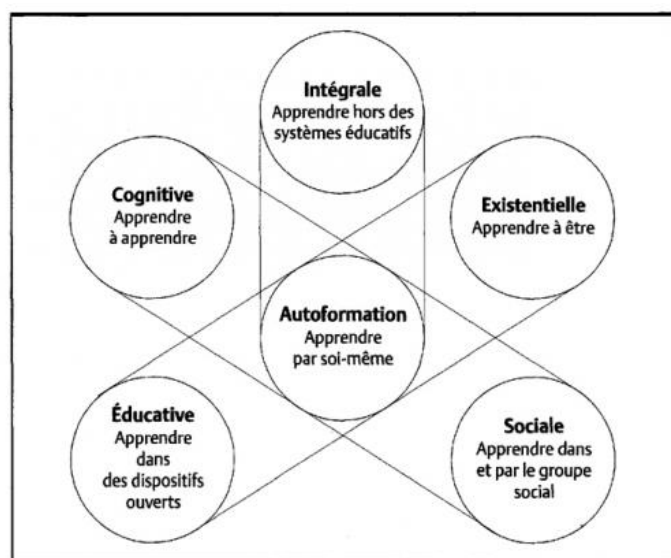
**Intégrale**
Apprendre hors des systèmes éducatifs

**Cognitive**
Apprendre à apprendre

**Existentielle**
Apprendre à être

**Autoformation**
Apprendre par soi-même

**Éducative**
Apprendre dans des dispositifs ouverts

**Sociale**
Apprendre dans et par le groupe social